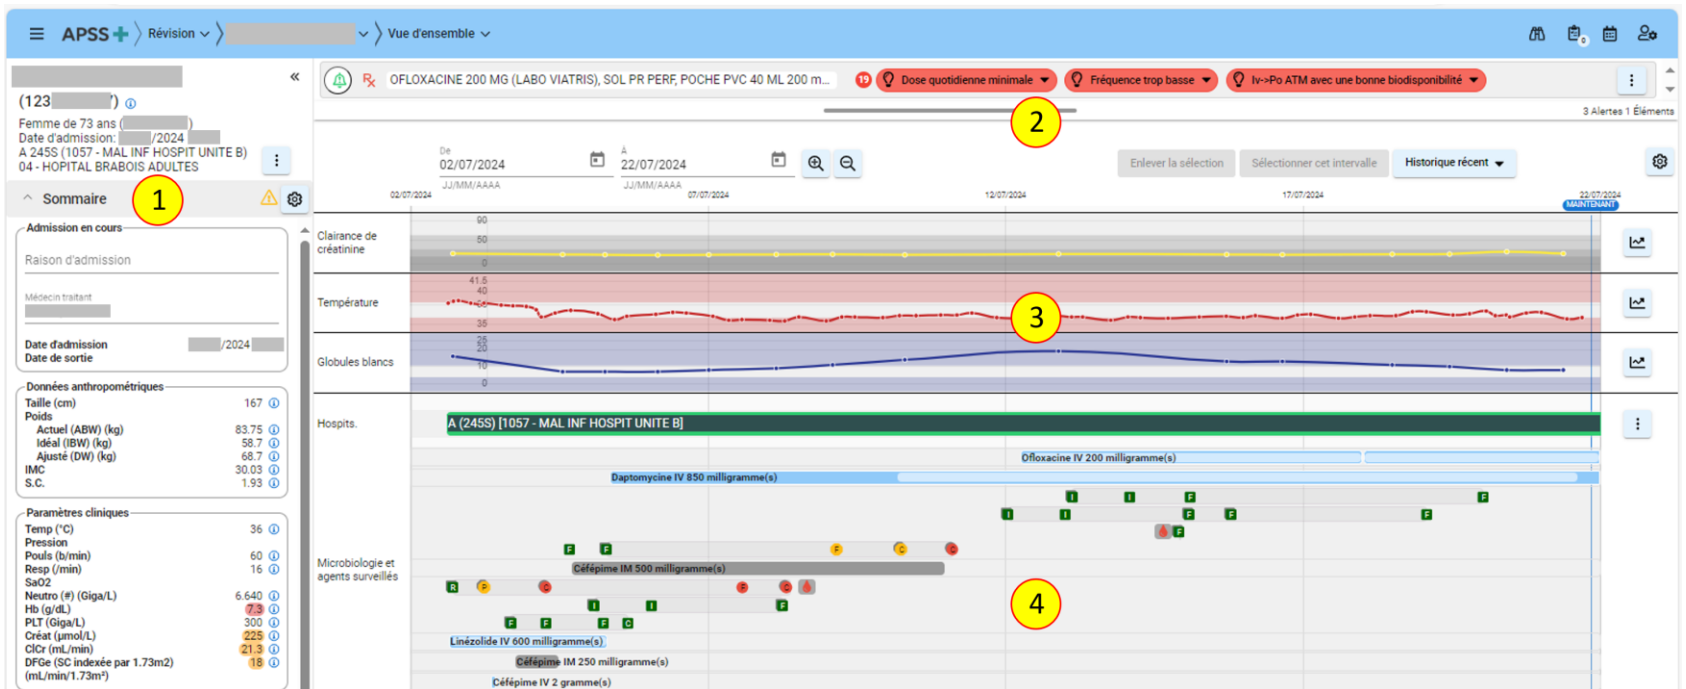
APSS Révision Vue d'ensemble

(123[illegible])
Femme de 73 ans ([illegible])
Date d'admission: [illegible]/2024
A 245S (1057 - MAL INF HOSPIT UNITE B)
04 - HOPITAL BRABOIS ADULTES

Sommaire 1

Admission en cours
Raison d'admission
Médecin traitant
Date d'admission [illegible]/2024
Date de sortie

Données anthropométriques
| | |
|---|---|
| Taille (cm) | 167 |
| Poids | |
| Actuel (ABW) (kg) | 83.75 |
| Idéal (IBW) (kg) | 58.7 |
| Ajusté (DW) (kg) | 68.7 |
| IMC | 30.03 |
| S.C. | 1.93 |

Paramètres cliniques
| | |
|---|---|
| Temp (°C) | 36 |
| Pression | |
| Pouls (b/min) | 60 |
| Resp (/min) | 16 |
| SaO2 | |
| Neutro (#) (Giga/L) | 6.640 |
| Hb (g/dL) | 7.3 |
| PLT (Giga/L) | 300 |
| Créat (µmol/L) | 225 |
| ClCr (mL/min) | 21.3 |
| DFGe (SC indexée par 1.73m2) (mL/min/1.73m²) | 18 |

OFLOXACINE 200 MG (LABO VIATRIS), SOL PR PERF, POCHE PVC 40 ML 200 m... 19 Dose quotidienne minimale Fréquence trop basse Iv->Po ATM avec une bonne biodisponibilité
2
3 Alertes 1 Éléments

De 02/07/2024 JJ/MM/AAAA À 22/07/2024 JJ/MM/AAAA
Enlever la sélection Sélectionner cet intervalle Historique récent

02/07/2024 07/07/2024 12/07/2024 17/07/2024 22/07/2024 MAINTENANT

Clairance de créatinine 90 50 0
Température 41.5 40 35 3
Globules blancs 25 20 10 0
Hosps. A (245S) [1057 - MAL INF HOSPIT UNITE B]
Ofloxacine IV 200 milligramme(s)
Daptomycine IV 850 milligramme(s)
Microbiologie et agents surveillés
Céfépime IM 500 milligramme(s)
Linézolide IV 600 milligramme(s)
Céfépime IM 250 milligramme(s)
Céfépime IV 2 gramme(s)
4